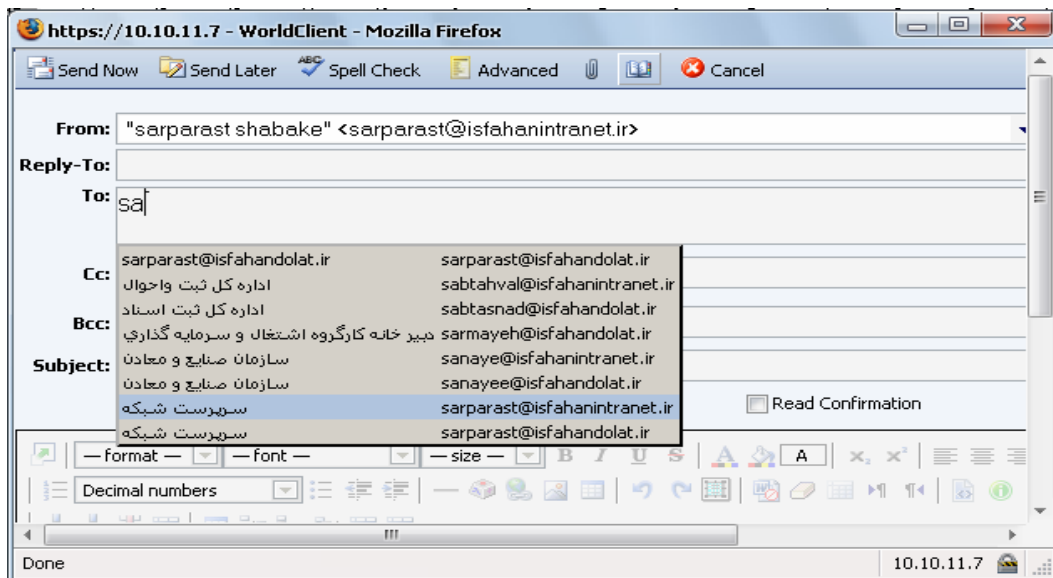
https://10.10.11.7 - WorldClient - Mozilla Firefox

Send Now Send Later Spell Check Advanced Cancel

From: "sarparast shabake" <sarparast@isfahanintranet.ir>

Reply-To:

To: sa

Cc:

Bcc:

Subject:

| | |
|---|---|
| sarparast@isfahandolat.ir | sarparast@isfahandolat.ir |
| اداره کل ثبت واحوال | sabtahval@isfahanintranet.ir |
| اداره کل ثبت اسناد | sabtasnad@isfahandolat.ir |
| دبیر خانه کارگروه اشتغال و سرمایه گذاري | sarmayeh@isfahandolat.ir |
| سازمان صنایع و معادن | sanaye@isfahanintranet.ir |
| سازمان صنایع و معادن | sanayee@isfahandolat.ir |
| سرپرست شبکه | sarparast@isfahanintranet.ir |
| سرپرست شبکه | sarparast@isfahandolat.ir |

Read Confirmation

— format — — font — — size — B I U S A A $x_2$ $x^2$

Decimal numbers

Done

10.10.11.7